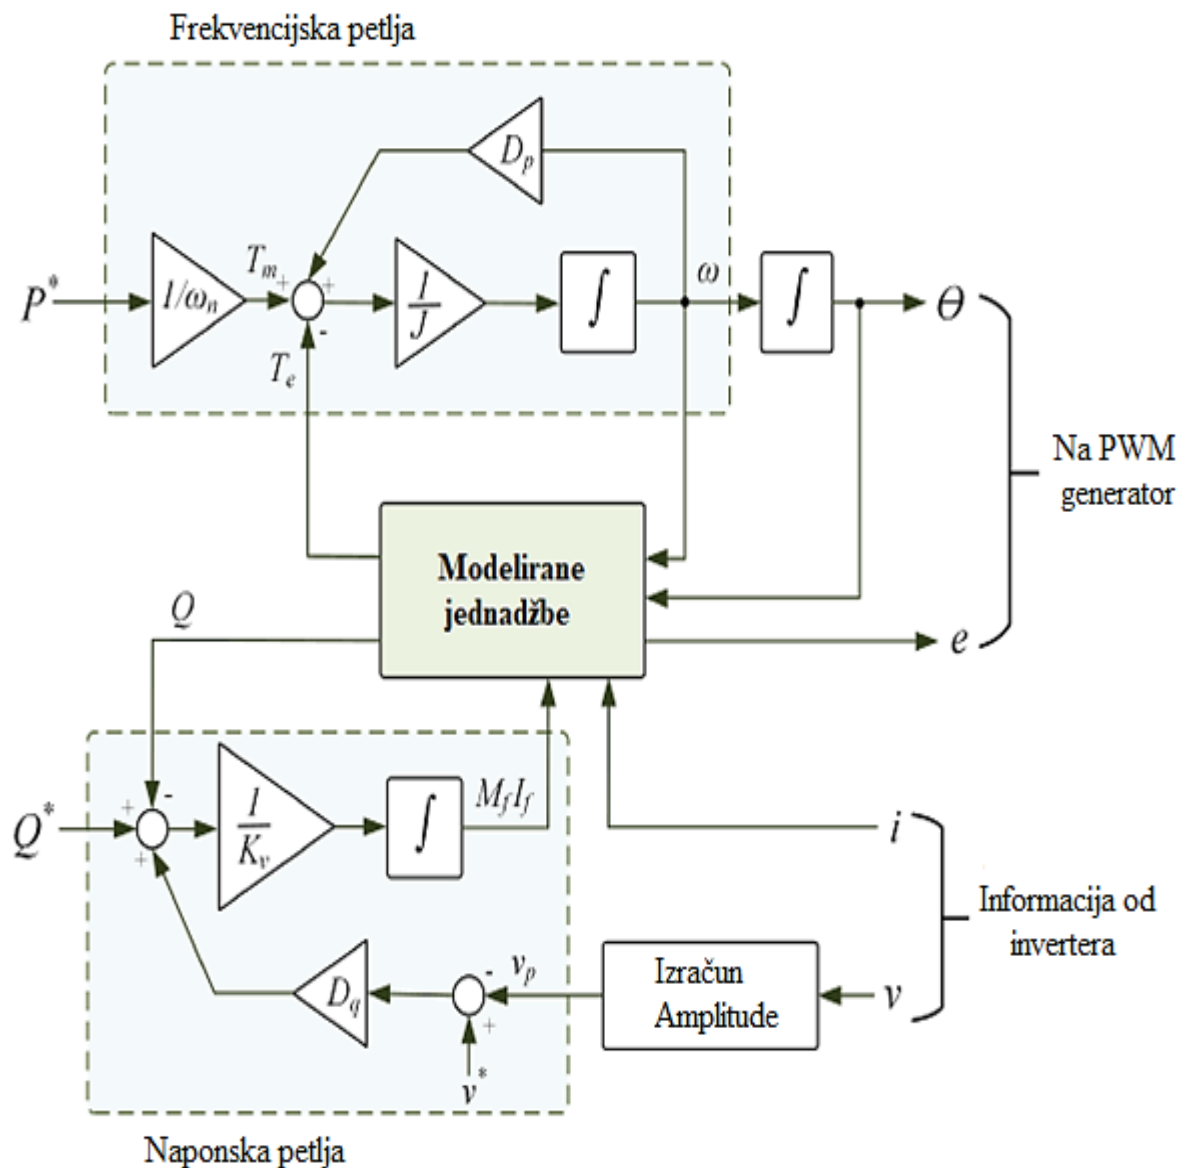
Frekvencijska petlja

$D_p$

$P^*$ $1/\omega_n$ $T_m$ + + - $\frac{1}{J}$ $\int$ $\omega$ $\int$ $\theta$

$T_e$

Na PWM generator

Modelirane jednadžbe

$Q$

$e$

$Q^*$ + - + $\frac{1}{K_v}$ $\int$ $M_f I_f$

$i$

Informacija od invertera

$D_q$ - $v_p$ + $v^*$

Izračun Amplitude

$v$

Naponska petlja